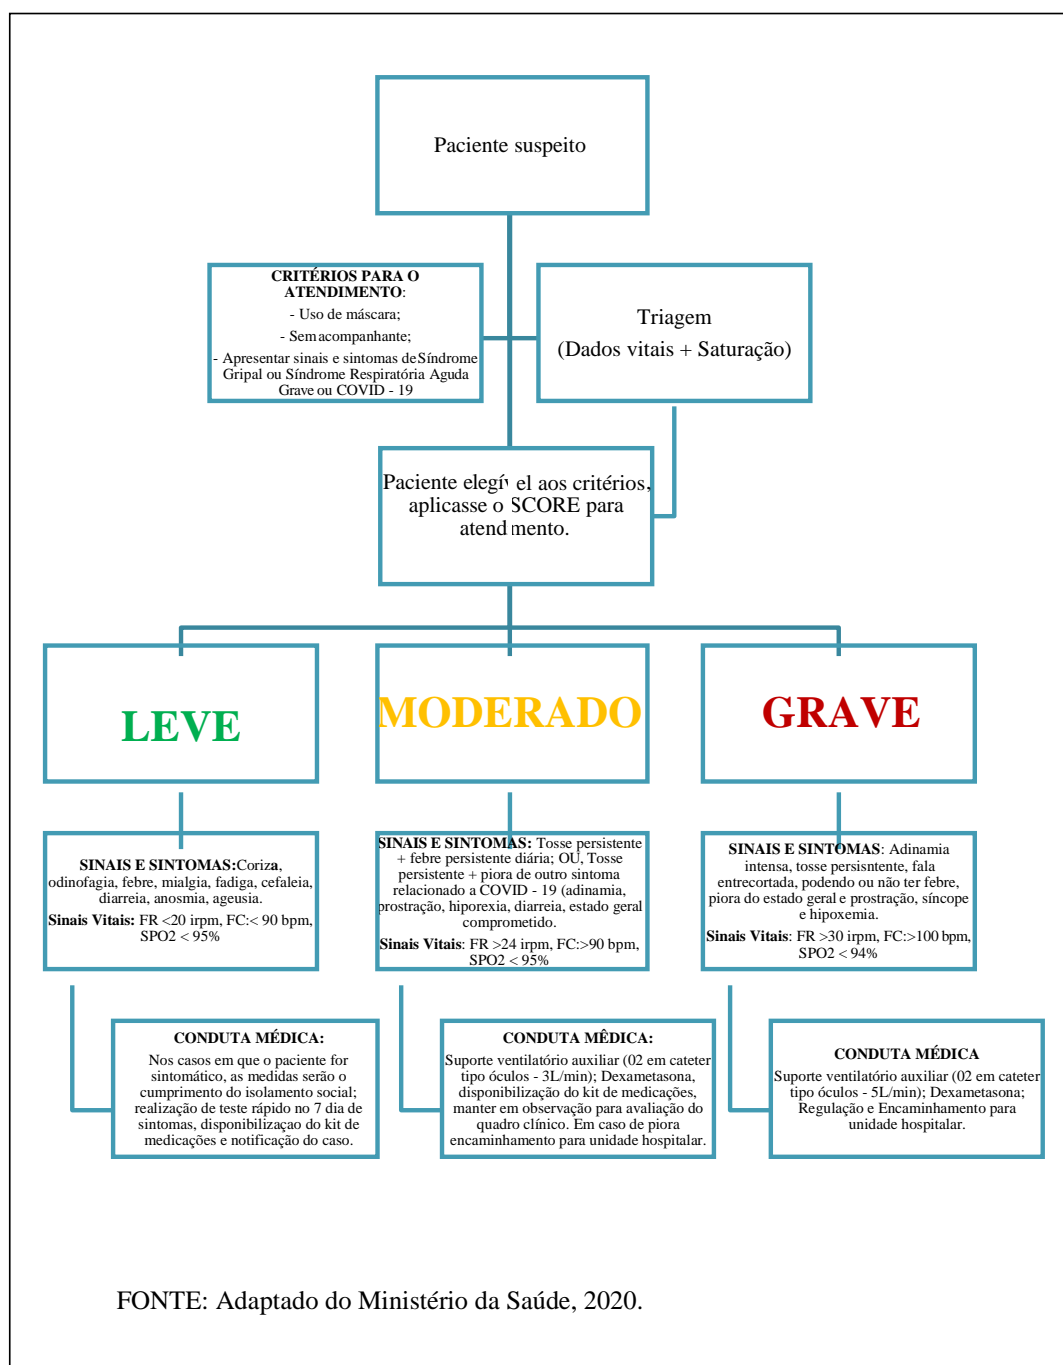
Paciente suspeito

CRITÉRIOS PARA O ATENDIMENTO:
- Uso de máscara;
- Sem acompanhante;
- Apresentar sinais e sintomas de Síndrome Gripal ou Síndrome Respiratória Aguda Grave ou COVID - 19

Triagem
(Dados vitais + Saturação)

Paciente elegível aos critérios, aplicasse o SCORE para atendimento.

LEVE

MODERADO

GRAVE

SINAIS E SINTOMAS: Coriza, odinofagia, febre, mialgia, fadiga, cefaleia, diarreia, anosmia, ageusia.
Sinais Vitais: FR <20 irpm, FC:< 90 bpm, SPO2 < 95%

SINAIS E SINTOMAS: Tosse persistente + febre persistente diária; OU, Tosse persistente + piora de outro sintoma relacionado a COVID - 19 (adinamia, prostração, hiporexia, diarreia, estado geral comprometido.
Sinais Vitais: FR >24 irpm, FC:>90 bpm, SPO2 < 95%

SINAIS E SINTOMAS: Adinamia intensa, tosse persisntente, fala entrecortada, podendo ou não ter febre, piora do estado geral e prostração, síncope e hipoxemia.
Sinais Vitais: FR >30 irpm, FC:>100 bpm, SPO2 < 94%

CONDUTA MÉDICA:
Nos casos em que o paciente for sintomático, as medidas serão o cumprimento do isolamento social; realização de teste rápido no 7 dia de sintomas, disponibilizaçao do kit de medicações e notificação do caso.

CONDUTA MÊDICA:
Suporte ventilatório auxiliar (02 em cateter tipo óculos - 3L/min); Dexametasona, disponibilização do kit de medicações, manter em observação para avaliação do quadro clínico. Em caso de piora encaminhamento para unidade hospitalar.

CONDUTA MÉDICA
Suporte ventilatório auxiliar (02 em cateter tipo óculos - 5L/min); Dexametasona; Regulação e Encaminhamento para unidade hospitalar.

FONTE: Adaptado do Ministério da Saúde, 2020.